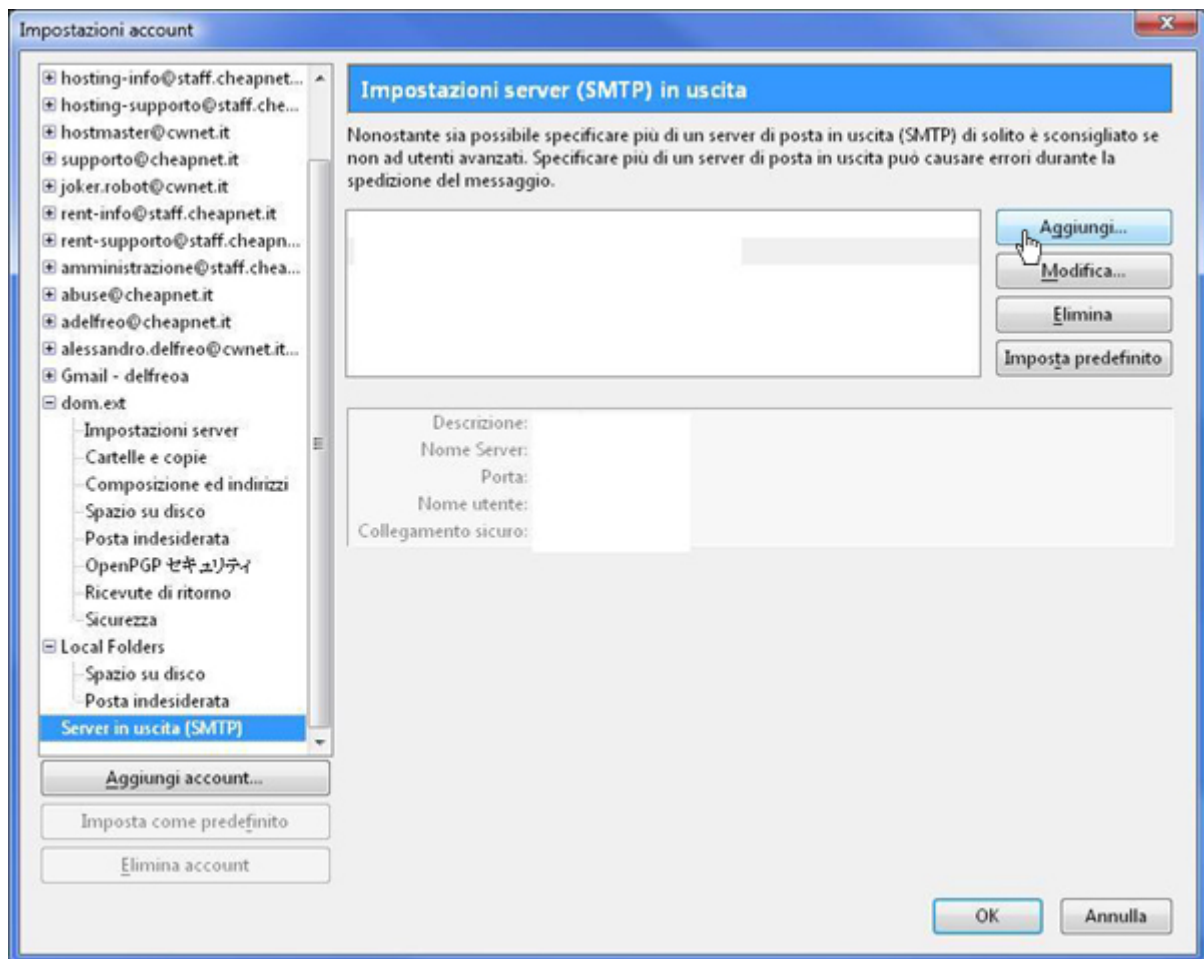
Impostazioni account

hosting-info@staff.cheapnet...
hosting-supporto@staff.che...
hostmaster@cwnet.it
supporto@cheapnet.it
joker.robot@cwnet.it
rent-info@staff.cheapnet.it
rent-supporto@staff.cheapn...
amministrazione@staff.chea...
abuse@cheapnet.it
adelfreo@cheapnet.it
alessandro.delfreo@cwnet.it...
Gmail - delfreoa
dom.ext
Impostazioni server
Cartelle e copie
Composizione ed indirizzi
Spazio su disco
Posta indesiderata
OpenPGP セキュリティ
Ricevute di ritorno
Sicurezza
Local Folders
Spazio su disco
Posta indesiderata
Server in uscita (SMTP)

Aggiungi account...
Imposta come predefinito
Elimina account

Impostazioni server (SMTP) in uscita

Nonostante sia possibile specificare più di un server di posta in uscita (SMTP) di solito è sconsigliato se non ad utenti avanzati. Specificare più di un server di posta in uscita può causare errori durante la spedizione del messaggio.

Aggiungi...
Modifica...
Elimina
Imposta predefinito

Descrizione:
Nome Server:
Porta:
Nome utente:
Collegamento sicuro:

OK
Annulla